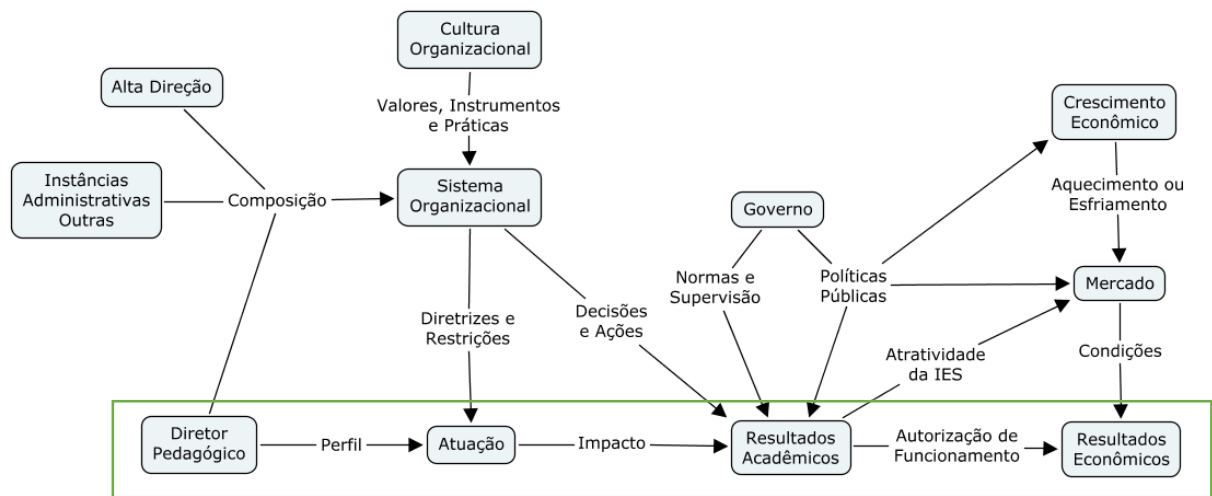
Cultura Organizacional

Alta Direção

Valores, Instrumentos e Práticas

Crescimento Econômico

Instâncias Administrativas Outras

Composição

Sistema Organizacional

Governo

Aquecimento ou Esfriamento

Normas e Supervisão

Políticas Públicas

Mercado

Decisões e Ações

Diretrizes e Restrições

Atratividade da IES

Condições

Diretor Pedagógico

Perfil

Atuação

Impacto

Resultados Acadêmicos

Autorização de Funcionamento

Resultados Econômicos